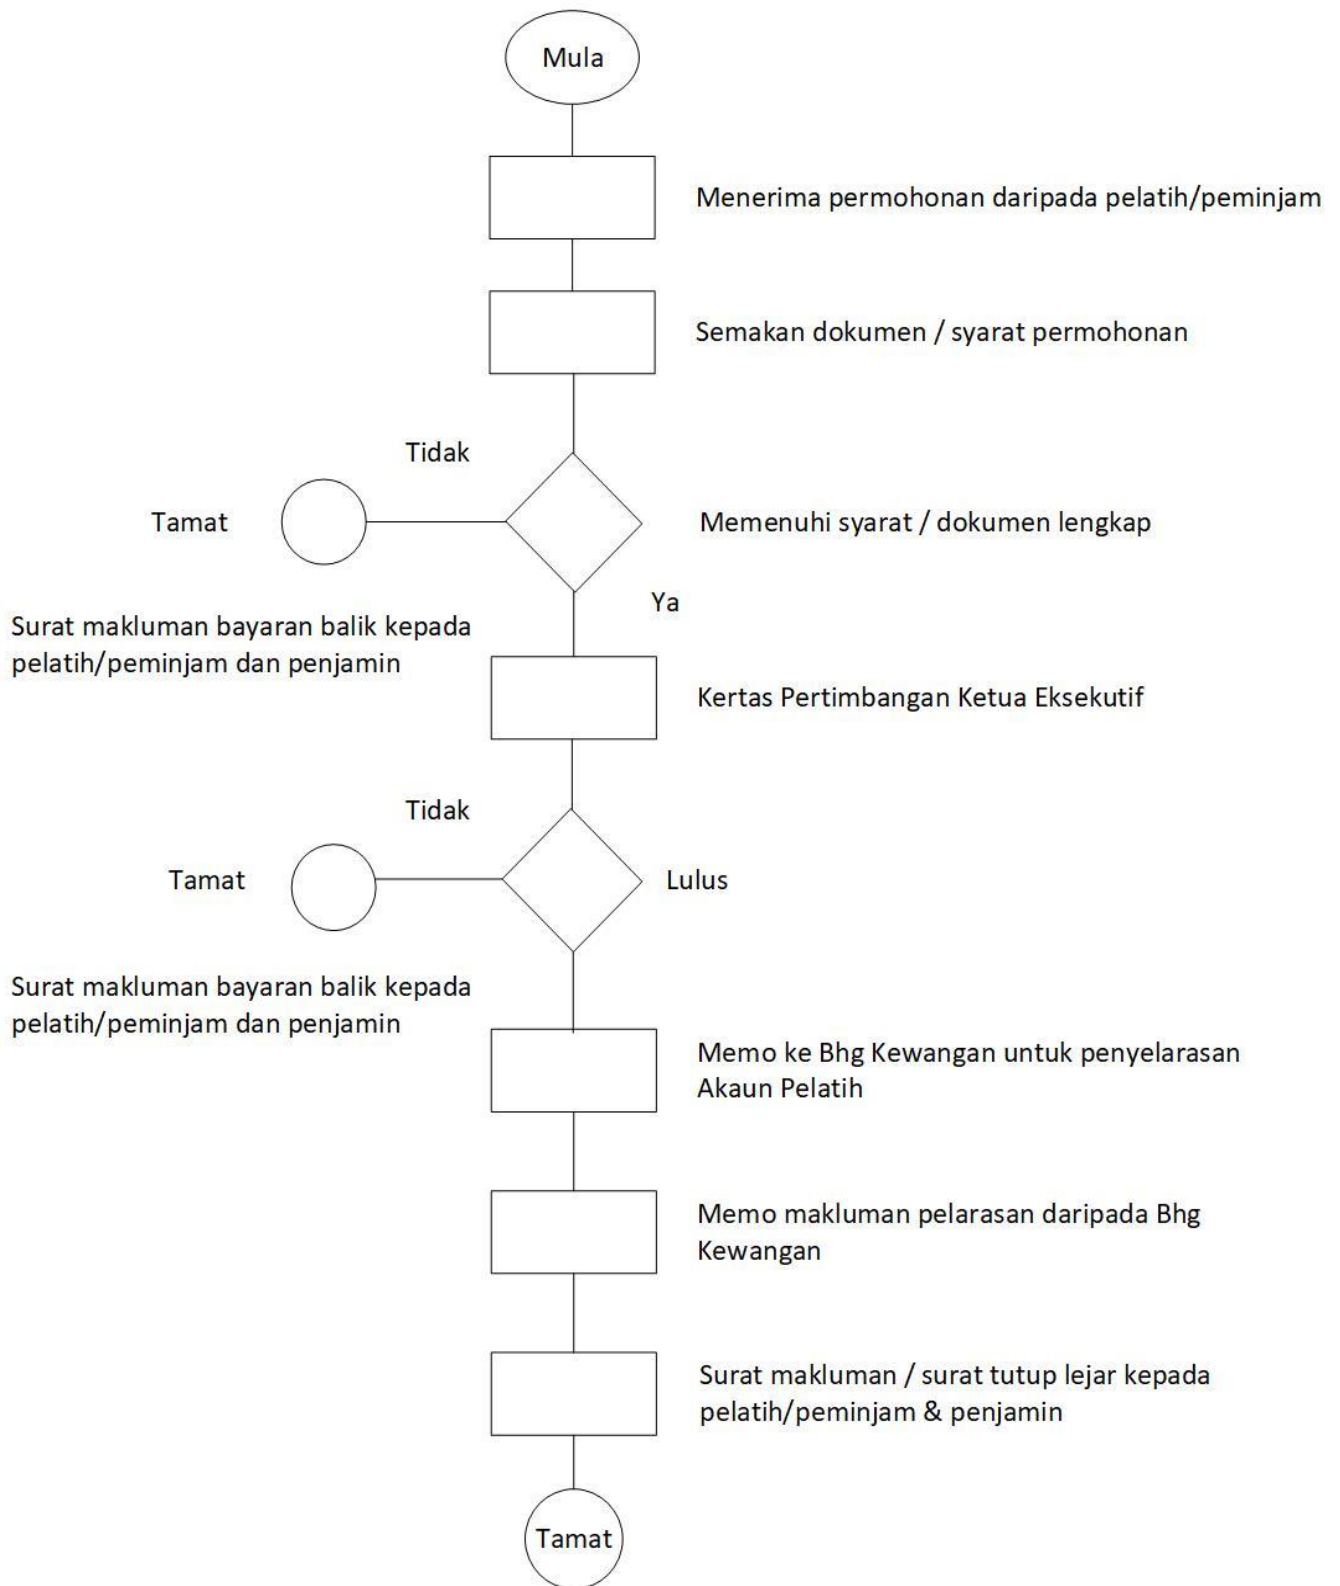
Mula

Menerima permohonan daripada pelatih/peminjam

Semakan dokumen / syarat permohonan

Tidak

Tamat

Memenuhi syarat / dokumen lengkap

Ya

Surat makluman bayaran balik kepada pelatih/peminjam dan penjamin

Kertas Pertimbangan Ketua Eksekutif

Tidak

Tamat

Lulus

Surat makluman bayaran balik kepada pelatih/peminjam dan penjamin

Memo ke Bhg Kewangan untuk penyelarasan Akaun Pelatih

Memo makluman pelarasan daripada Bhg Kewangan

Surat makluman / surat tutup lejar kepada pelatih/peminjam & penjamin

Tamat